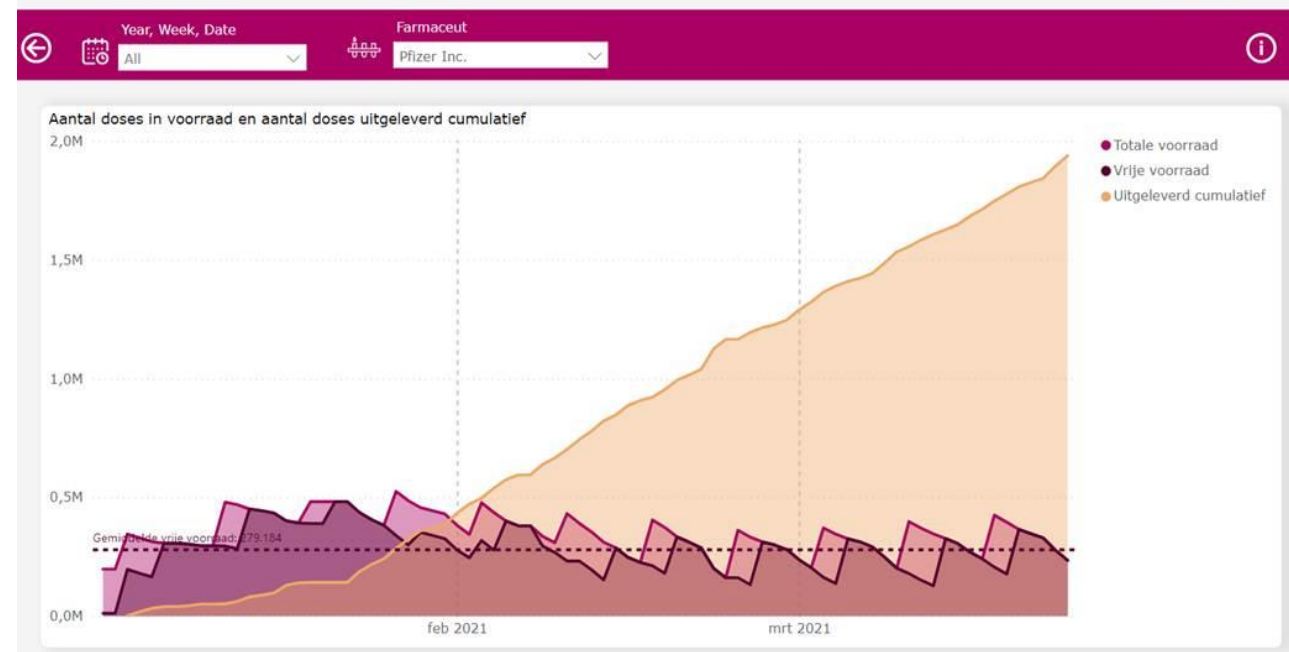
Year, Week, Date
All
Farmaceut
Pfizer Inc.

Aantal doses in voorraad en aantal doses uitgeleverd cumulatief

2,0M
1,5M
1,0M
0,5M
0,0M

Gemiddelde vrije voorraad: 279.184

feb 2021
mrt 2021

Totale voorraad
Vrije voorraad
Uitgeleverd cumulatief